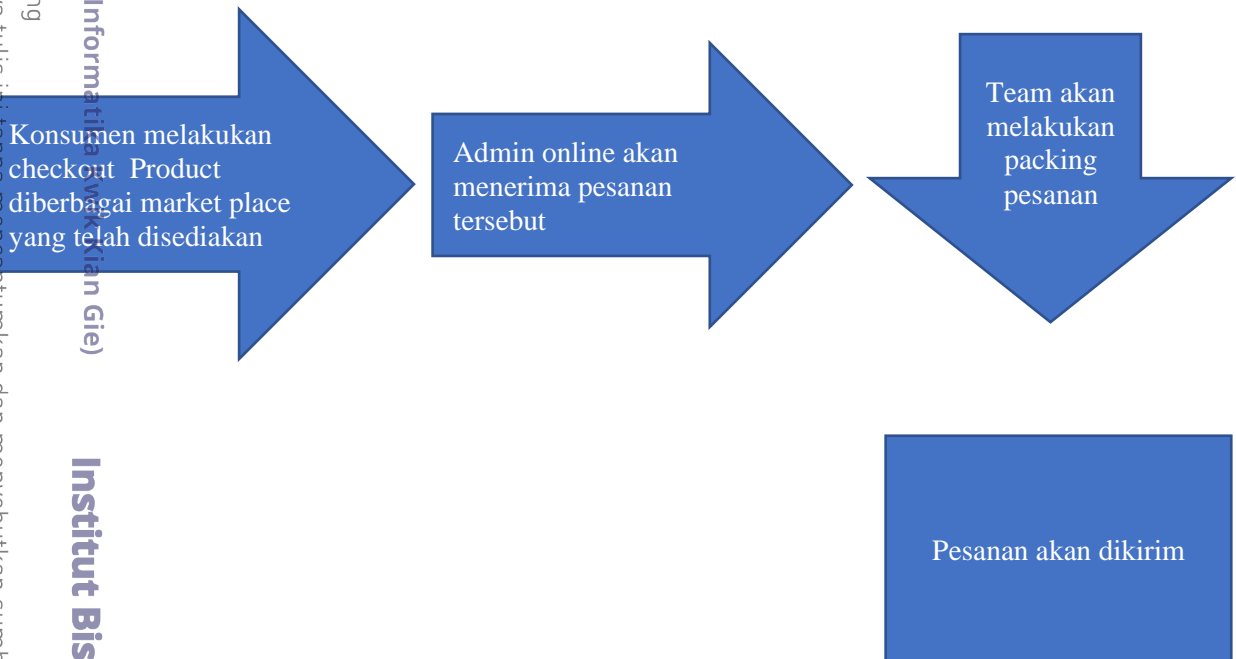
Informatika Kwik Kian Gie)

Institut Bis

Konsumen melakukan checkout Product diberbagai market place yang telah disediakan

Admin online akan menerima pesanan tersebut

Team akan melakukan packing pesanan

Pesanan akan dikirim